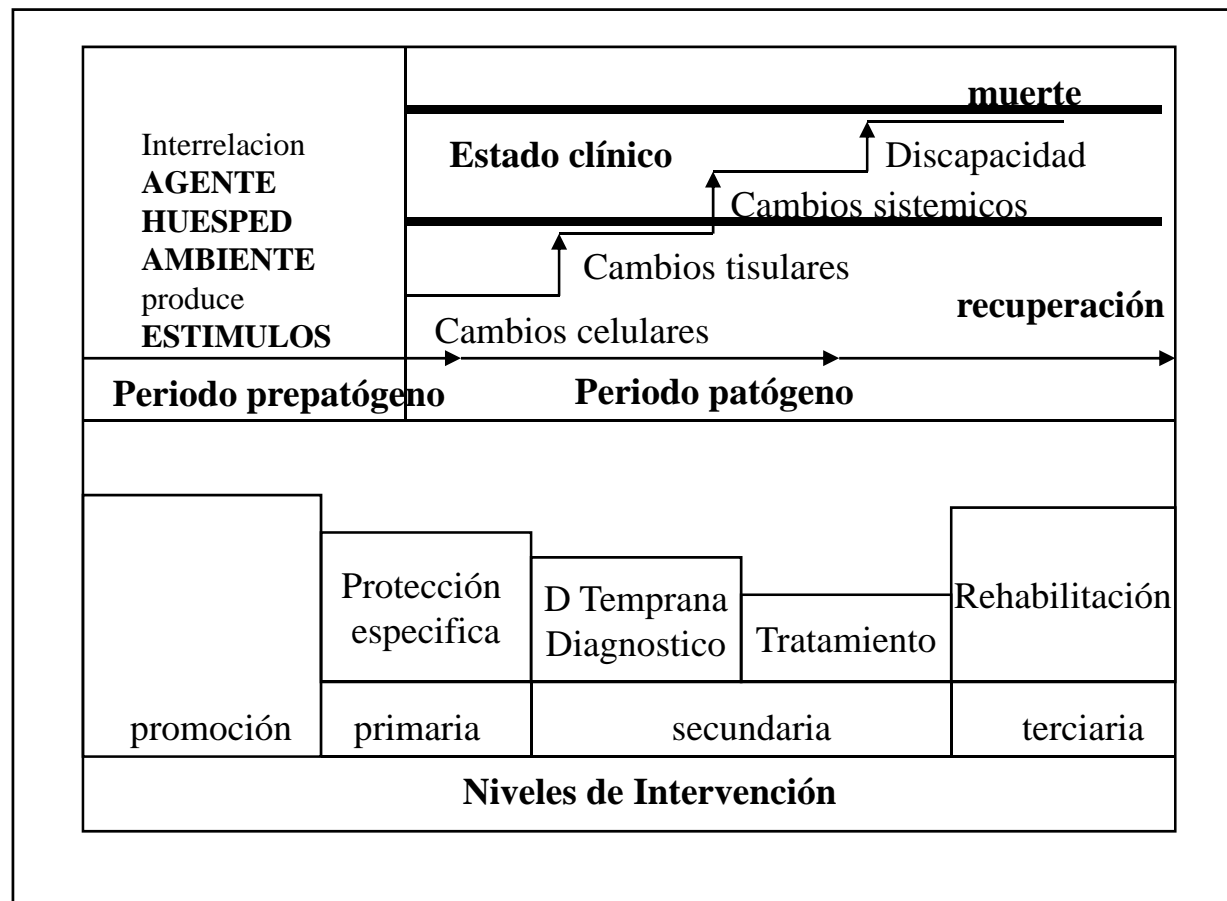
Interrelacion
**AGENTE**
**HUESPED**
**AMBIENTE**
produce
**ESTIMULOS**

**muerte**

**Estado clínico**

Discapacidad

Cambios sistemicos

Cambios tisulares

**recuperación**

Cambios celulares

**Periodo prepatógeno**

**Periodo patógeno**

Protección especifica

D Temprana Diagnostico

Tratamiento

Rehabilitación

promoción

primaria

secundaria

terciaria

**Niveles de Intervención**